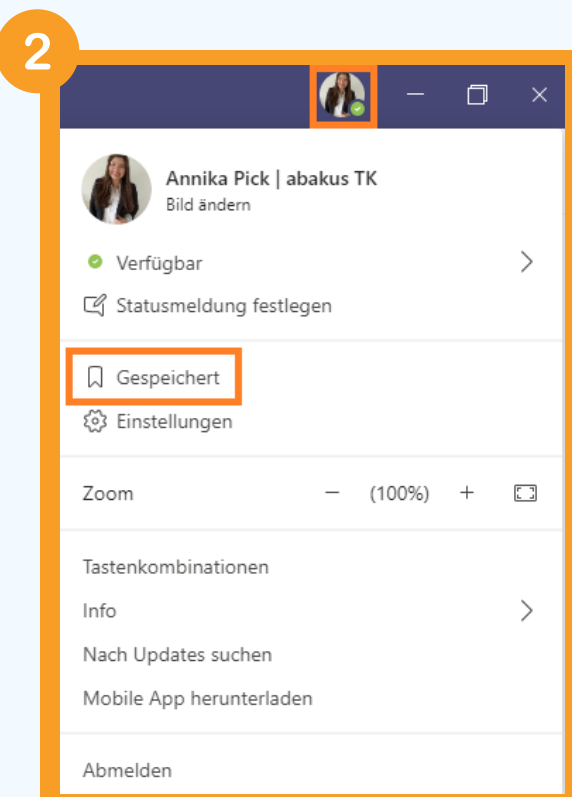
2

Annika Pick | abakus TK
Bild ändern

Verfügbar

Statusmeldung festlegen

Gespeichert

Einstellungen

Zoom — (100%) +

Tastenkombinationen

Info

Nach Updates suchen

Mobile App herunterladen

Abmelden